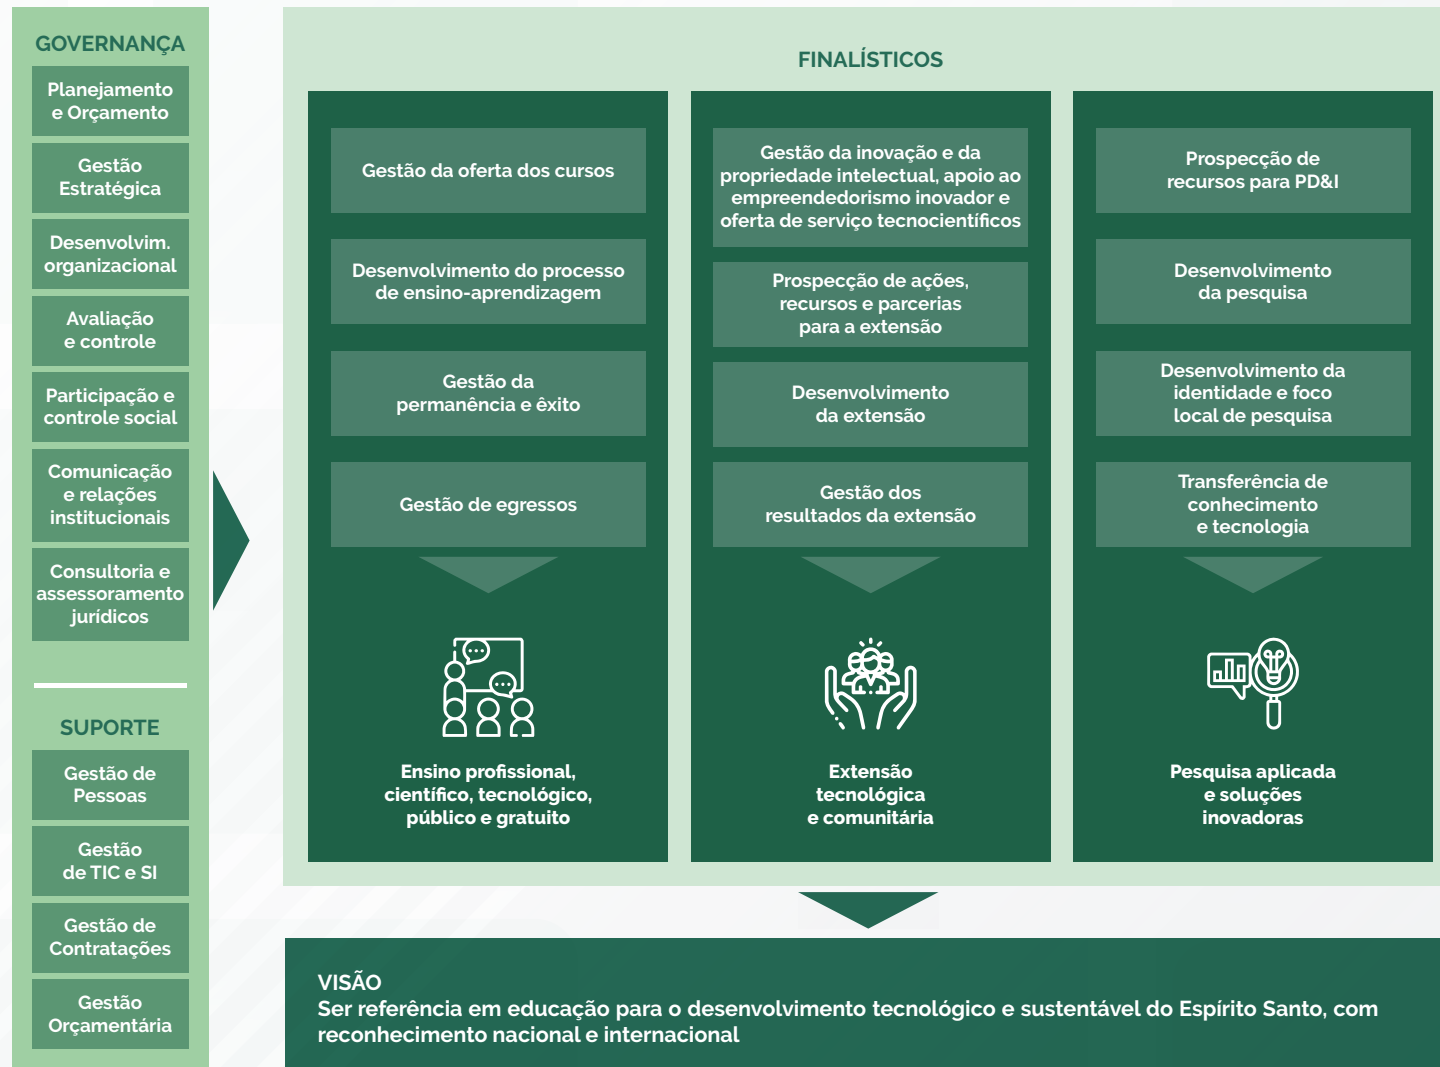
GOVERNANÇA

Planejamento e Orçamento

Gestão Estratégica

Desenvolvim. organizacional

Avaliação e controle

Participação e controle social

Comunicação e relações institucionais

Consultoria e assessoramento jurídicos

SUPORTE

Gestão de Pessoas

Gestão de TIC e SI

Gestão de Contratações

Gestão Orçamentária

FINALÍSTICOS

Gestão da oferta dos cursos

Desenvolvimento do processo de ensino-aprendizagem

Gestão da permanência e êxito

Gestão de egressos

Ensino profissional, científico, tecnológico, público e gratuito

Gestão da inovação e da propriedade intelectual, apoio ao empreendedorismo inovador e oferta de serviço tecnocientíficos

Prospecção de ações, recursos e parcerias para a extensão

Desenvolvimento da extensão

Gestão dos resultados da extensão

Extensão tecnológica e comunitária

Prospecção de recursos para PD&I

Desenvolvimento da pesquisa

Desenvolvimento da identidade e foco local de pesquisa

Transferência de conhecimento e tecnologia

Pesquisa aplicada e soluções inovadoras

VISÃO
Ser referência em educação para o desenvolvimento tecnológico e sustentável do Espírito Santo, com reconhecimento nacional e internacional